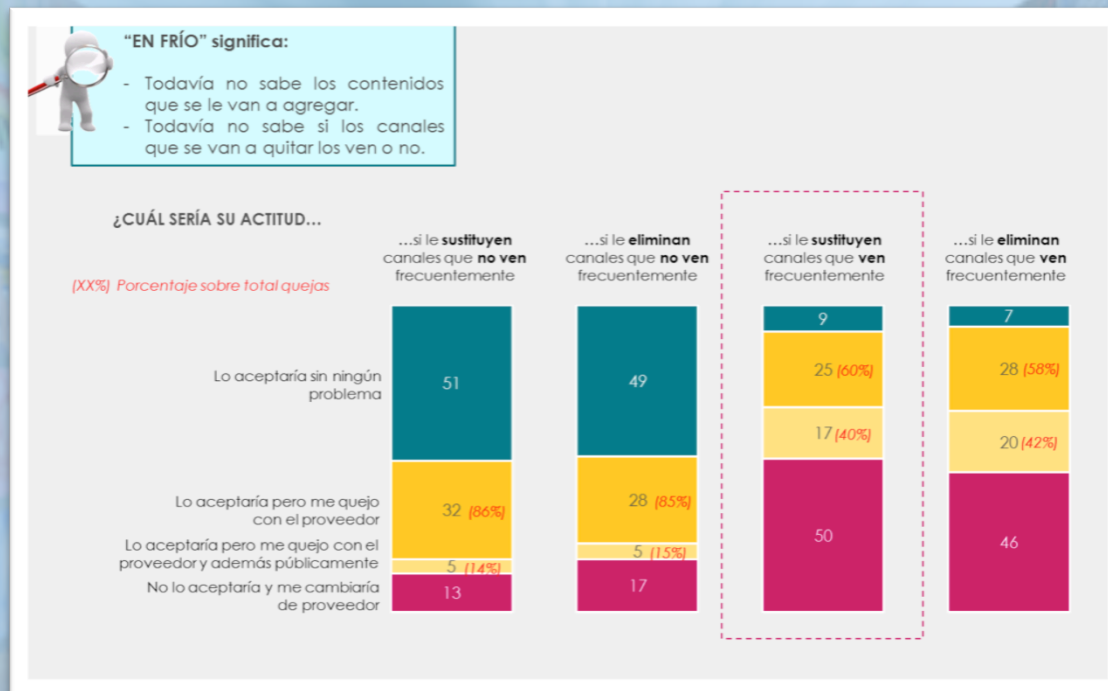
"EN FRÍO" significa:

- Todavía no sabe los contenidos que se le van a agregar.
- Todavía no sabe si los canales que se van a quitar los ven o no.

¿CUÁL SERÍA SU ACTITUD...

(XX%) Porcentaje sobre total quejas

| | ...si le **sustituyen** canales que **no ven** frecuentemente | ...si le **eliminan** canales que **no ven** frecuentemente | ...si le **sustituyen** canales que **ven** frecuentemente | ...si le **eliminan** canales que **ven** frecuentemente |
|---|---|---|---|---|
| Lo aceptaría sin ningún problema | 51 | 49 | 9 | 7 |
| Lo aceptaría pero me quejo con el proveedor | 32 (86%) | 28 (85%) | 25 (60%) | 28 (58%) |
| Lo aceptaría pero me quejo con el proveedor y además públicamente | 5 (14%) | 5 (15%) | 17 (40%) | 20 (42%) |
| No lo aceptaría y me cambiaría de proveedor | 13 | 17 | 50 | 46 |